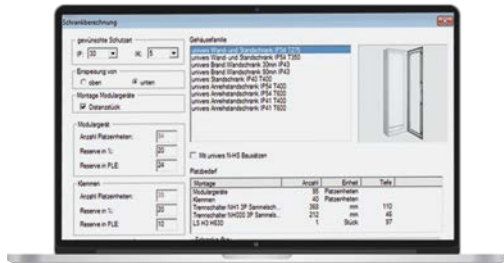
Schrankberechnung

gewünschte Schutzart
IP: 30 IK: 5

Einspeisung von
oben unten

Montage Modulargeräte
Distanzstück

Modulargerät
Anzahl Platzeinheiten: 38
Reserve in %: 20
Reserve in PLE: 24

Klemmen
Anzahl Platzeinheiten: 33
Reserve in %: 20
Reserve in PLE: 10

Gehäusefamilie
univers Wand und Standschrank IP54 T275
univers Wand und Standschrank IP54 T350
univers Brand Wandschrank 30min IP43
univers Brand Wandschrank 90min IP43
univers Anreihstandschrank IP40 T400
univers Anreihstandschrank IP54 T400
univers Anreihstandschrank IP54 T600
univers Anreihstandschrank IP41 T400
univers Anreihstandschrank IP41 T600

Mit univers N-HS Bausätzen

Platzbedarf

| Montage | Anzahl | Einheit | Tiefe |
|---|---|---|---|
| Modulargeräte | 38 | Platzeinheiten | |
| Klemmen | 40 | Platzeinheiten | |
| Trennschalter NH1 3P Sammelsch... | 360 | mm | 110 |
| Trennschalter NH00 3P Sammels... | 212 | mm | 46 |
| LS H3 H630 | 1 | Stück | 97 |